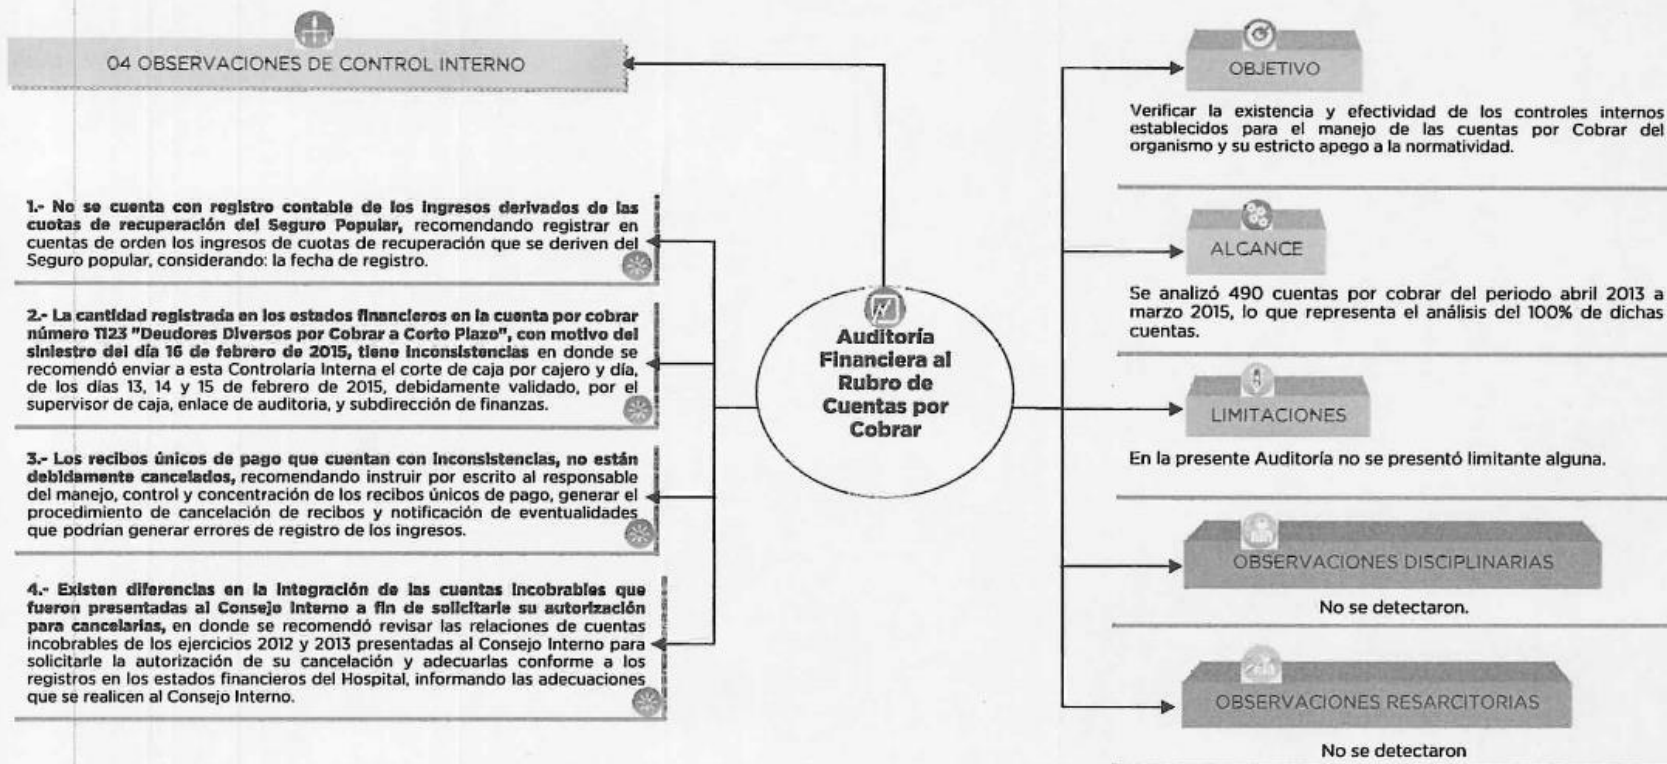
04 OBSERVACIONES DE CONTROL INTERNO

1.- No se cuenta con registro contable de los ingresos derivados de las cuotas de recuperación del Seguro Popular, recomendando registrar en cuentas de orden los ingresos de cuotas de recuperación que se deriven del Seguro popular, considerando: la fecha de registro.

2.- La cantidad registrada en los estados financieros en la cuenta por cobrar número 1123 "Deudores Diversos por Cobrar a Corto Plazo", con motivo del siniestro del día 16 de febrero de 2015, tiene inconsistencias en donde se recomendó enviar a esta Controlaría Interna el corte de caja por cajero y día, de los días 13, 14 y 15 de febrero de 2015, debidamente validado, por el supervisor de caja, enlace de auditoria, y subdirección de finanzas.

3.- Los recibos únicos de pago que cuentan con inconsistencias, no están debidamente cancelados, recomendando instruir por escrito al responsable del manejo, control y concentración de los recibos únicos de pago, generar el procedimiento de cancelación de recibos y notificación de eventualidades que podrían generar errores de registro de los ingresos.

4.- Existen diferencias en la integración de las cuentas incobrables que fueron presentadas al Consejo Interno a fin de solicitarle su autorización para cancelarlas, en donde se recomendó revisar las relaciones de cuentas incobrables de los ejercicios 2012 y 2013 presentadas al Consejo Interno para solicitarle la autorización de su cancelación y adecuarlas conforme a los registros en los estados financieros del Hospital, informando las adecuaciones que se realicen al Consejo Interno.

Auditoría Financiera al Rubro de Cuentas por Cobrar

OBJETIVO

Verificar la existencia y efectividad de los controles internos establecidos para el manejo de las cuentas por Cobrar del organismo y su estricto apego a la normatividad.

ALCANCE

Se analizó 490 cuentas por cobrar del periodo abril 2013 a marzo 2015, lo que representa el análisis del 100% de dichas cuentas.

LIMITACIONES

En la presente Auditoría no se presentó limitante alguna.

OBSERVACIONES DISCIPLINARIAS

No se detectaron.

OBSERVACIONES RESARCITORIAS

No se detectaron